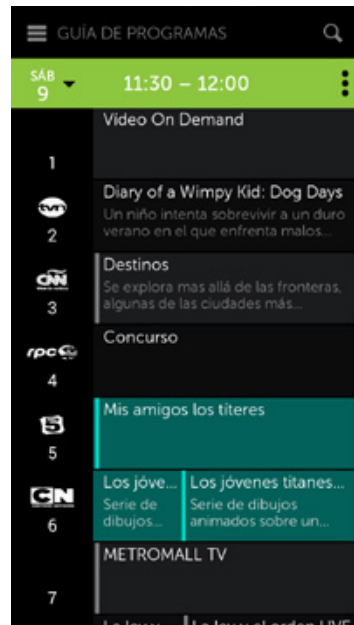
GUÍA DE PROGRAMAS

SÁB 9

11:30 – 12:00

Video On Demand

1

Diary of a Wimpy Kid: Dog Days
Un niño intenta sobrevivir a un duro verano en el que enfrenta malos...

tvn
2

Destinos
Se explora mas allá de las fronteras, algunas de las ciudades más...

CNN
3

Concurso

rpc
4

Mis amigos los titeres

5
5

Los jóve...
Serie de dibujos...

Los jóvenes titanes...
Serie de dibujos animados sobre un...

CN
6

METROMALL TV

7

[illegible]